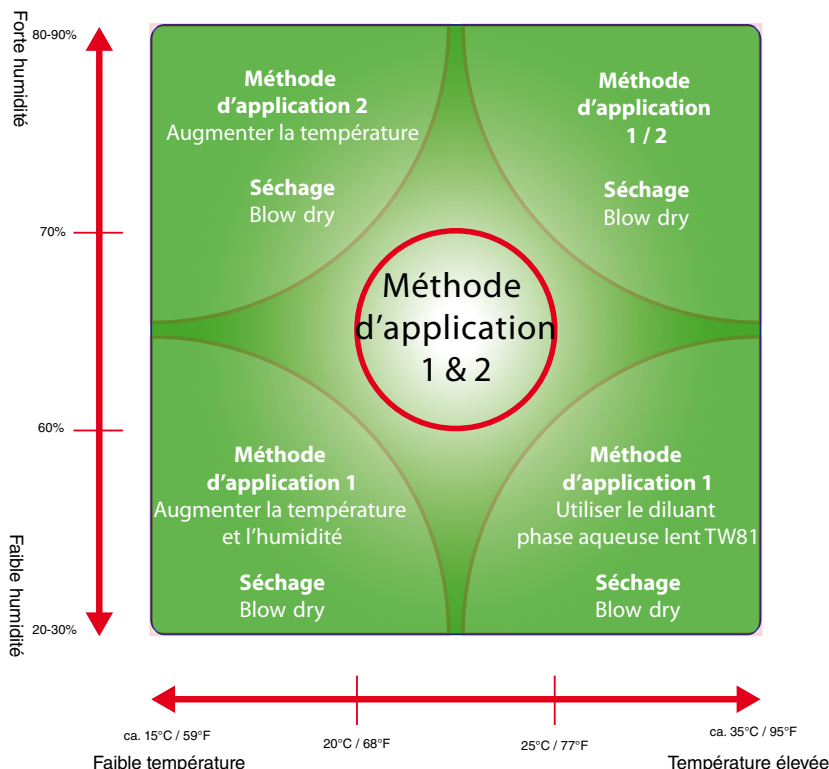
Forte humidité

80-90%

70%

60%

20-30%

Faible humidité

Méthode d'application 2
Augmenter la température

Séchage
Blow dry

Méthode d'application 1 / 2

Séchage
Blow dry

Méthode d'application 1 & 2

Méthode d'application 1
Augmenter la température et l'humidité

Séchage
Blow dry

Méthode d'application 1
Utiliser le diluant phase aqueuse lent TW81

Séchage
Blow dry

ca. 15°C / 59°F

20°C / 68°F

25°C / 77°F

ca. 35°C / 95°F

Faible température

Température élevée